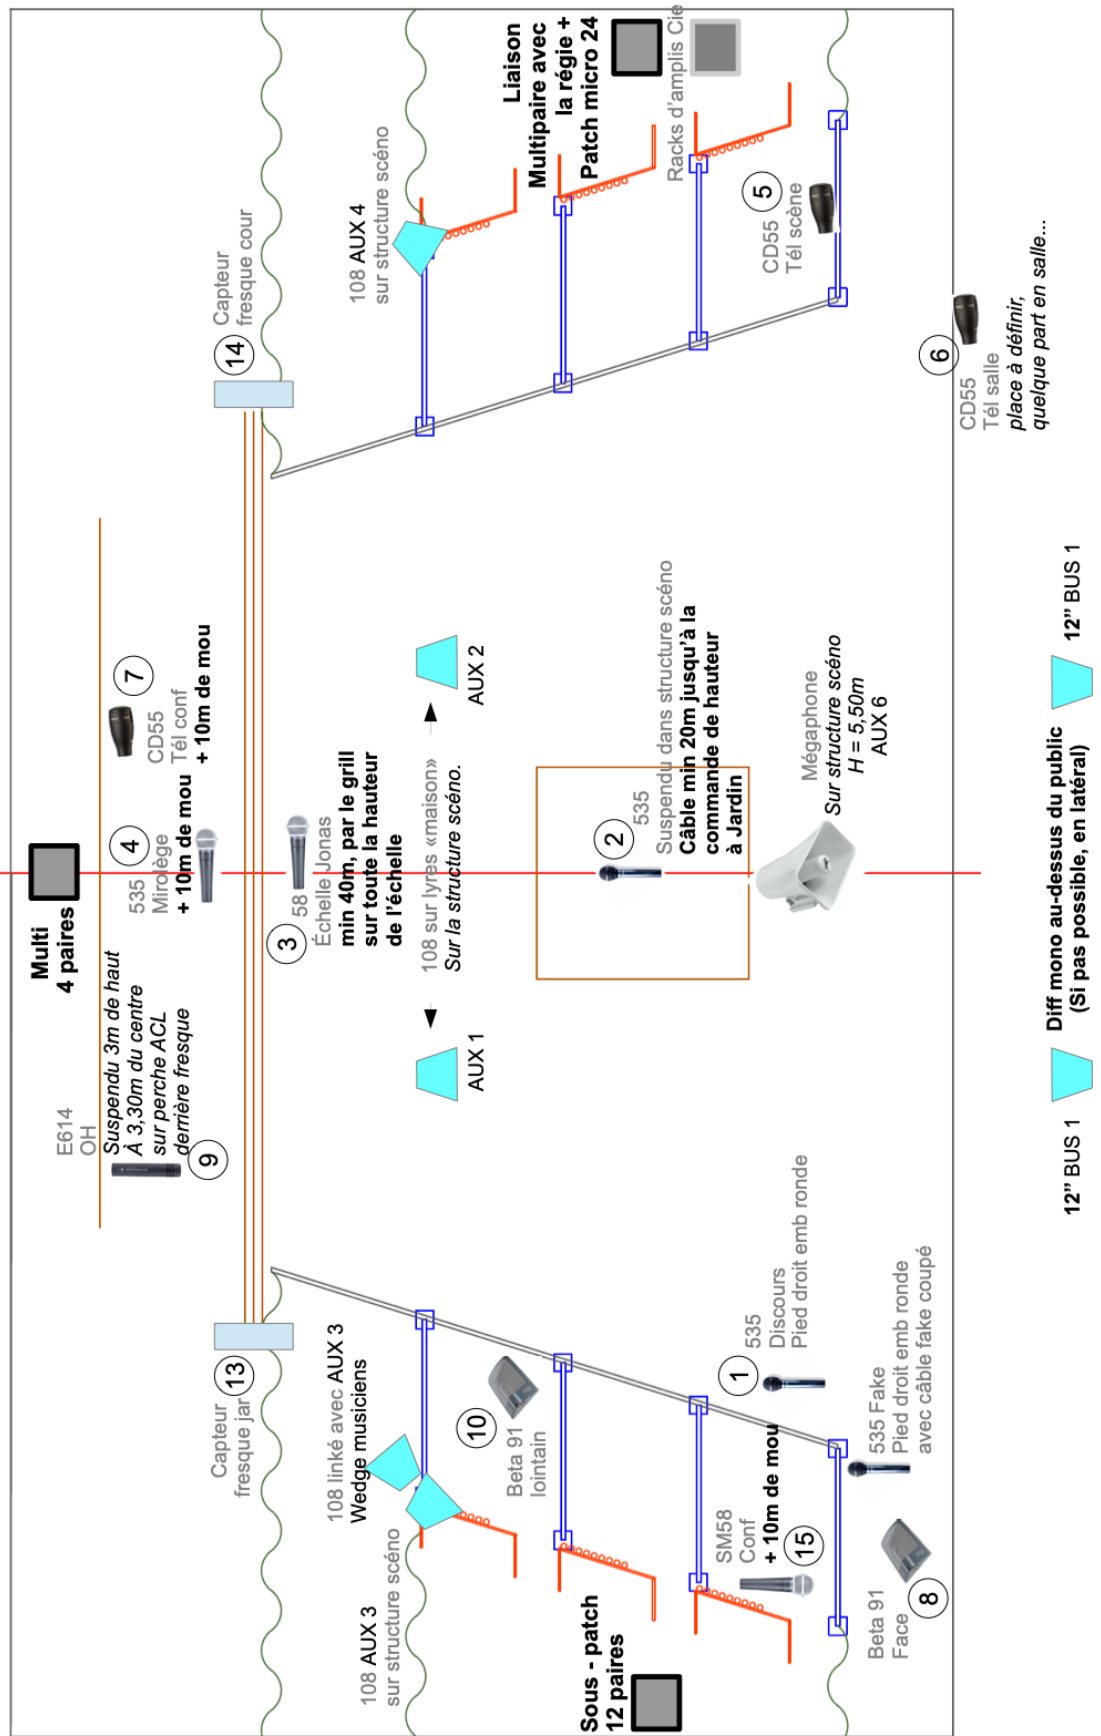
Liaison Multipaire avec la régie + Patch micro 24

Racks d'amplis Cie

108 AUX 4
sur structure scéno

5
CD55
Tél scène

14
Capteur fresque cour

6
CD55
Tél salle
place à définir, quelque part en salle...

7
CD55
Tél conf
+ 10m de mou

Multi
4 paires

4
535
Mirolège
+ 10m de mou

3
58
Échelle Jonas
min 40m, par le grill sur toute la hauteur de l'échelle

108 sur lyres «maison»
Sur la structure scéno.

AUX 2

AUX 1

2
535
Suspendu dans structure scéno
Câble min 20m jusqu'à la commande de hauteur à Jardin

Mégaphone
Sur structure scéno
H = 5,50m
AUX 6

12" BUS 1

Diff mono au-dessus du public
(Si pas possible, en latéral)

12" BUS 1

E614
OH
Suspendu 3m de haut
À 3,30m du centre
sur perche ACL
derrière fresque
9

1
535
Discours
Pied droit emb ronde

13
Capteur fresque jar

10
Beta 91
lointain

535 Fake
Pied droit emb ronde
avec câble fake coupé

108 linké avec AUX 3
Wedge musiciens

15
SM58
Conf
+ 10m de mou

8
Beta 91
Face

108 AUX 3
sur structure scéno

Sous - patch
12 paires